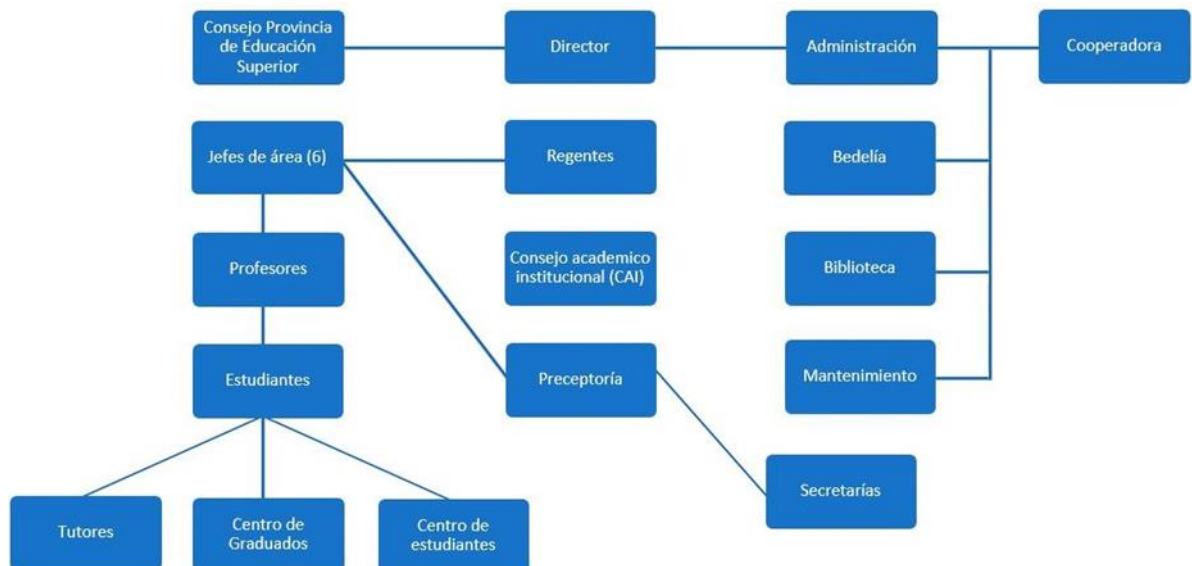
Consejo Provincia de Educación Superior

Director

Administración

Cooperadora

Jefes de área (6)

Regentes

Bedelía

Profesores

Consejo academico institucional (CAI)

Biblioteca

Estudiantes

Preceptoría

Mantenimiento

Secretarías

Tutores

Centro de Graduados

Centro de estudiantes